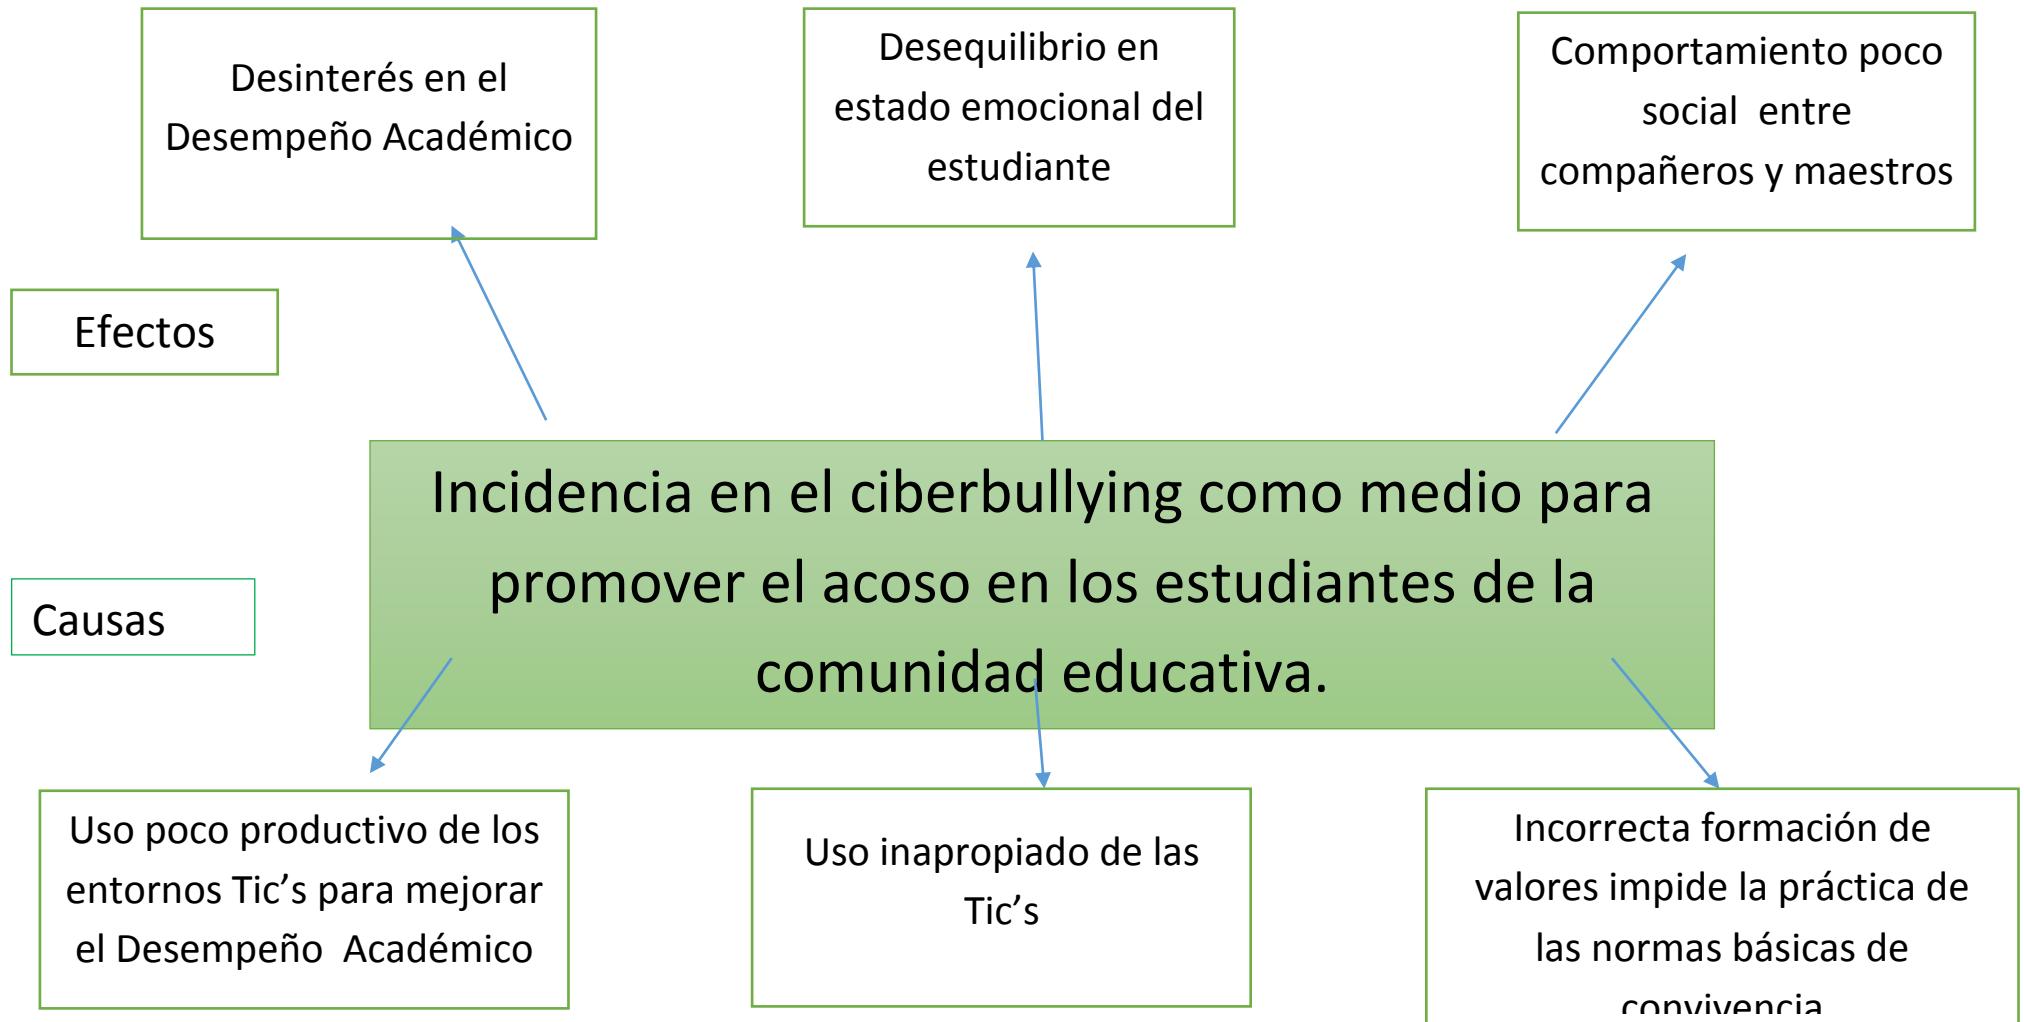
Desinterés en el Desempeño Académico

Desequilibrio en estado emocional del estudiante

Comportamiento poco social entre compañeros y maestros

Efectos

Incidencia en el ciberbullying como medio para promover el acoso en los estudiantes de la comunidad educativa.

Causas

Uso poco productivo de los entornos Tic's para mejorar el Desempeño Académico

Uso inapropiado de las Tic's

Incorrecta formación de valores impide la práctica de las normas básicas de convivencia